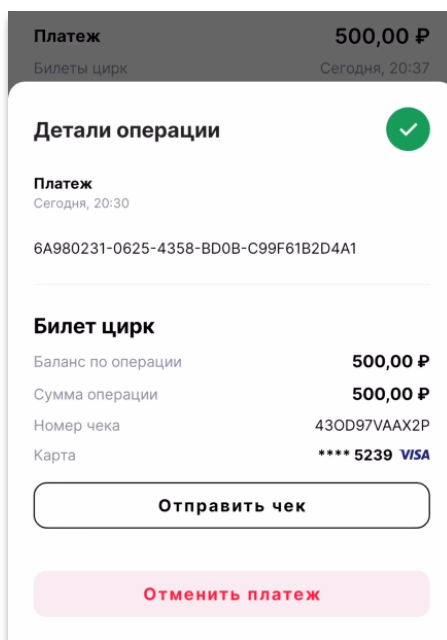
Платеж
500,00 ₽
Билеты цирк
Сегодня, 20:37

Детали операции

Платеж
Сегодня, 20:30

6A980231-0625-4358-BD0B-C99F61B2D4A1

Билет цирк

| Баланс по операции | 500,00 ₽ |
|---|---|
| Сумма операции | 500,00 ₽ |
| Номер чека | 43OD97VAAX2P |
| Карта | **** 5239 VISA |

Отправить чек

Отменить платеж